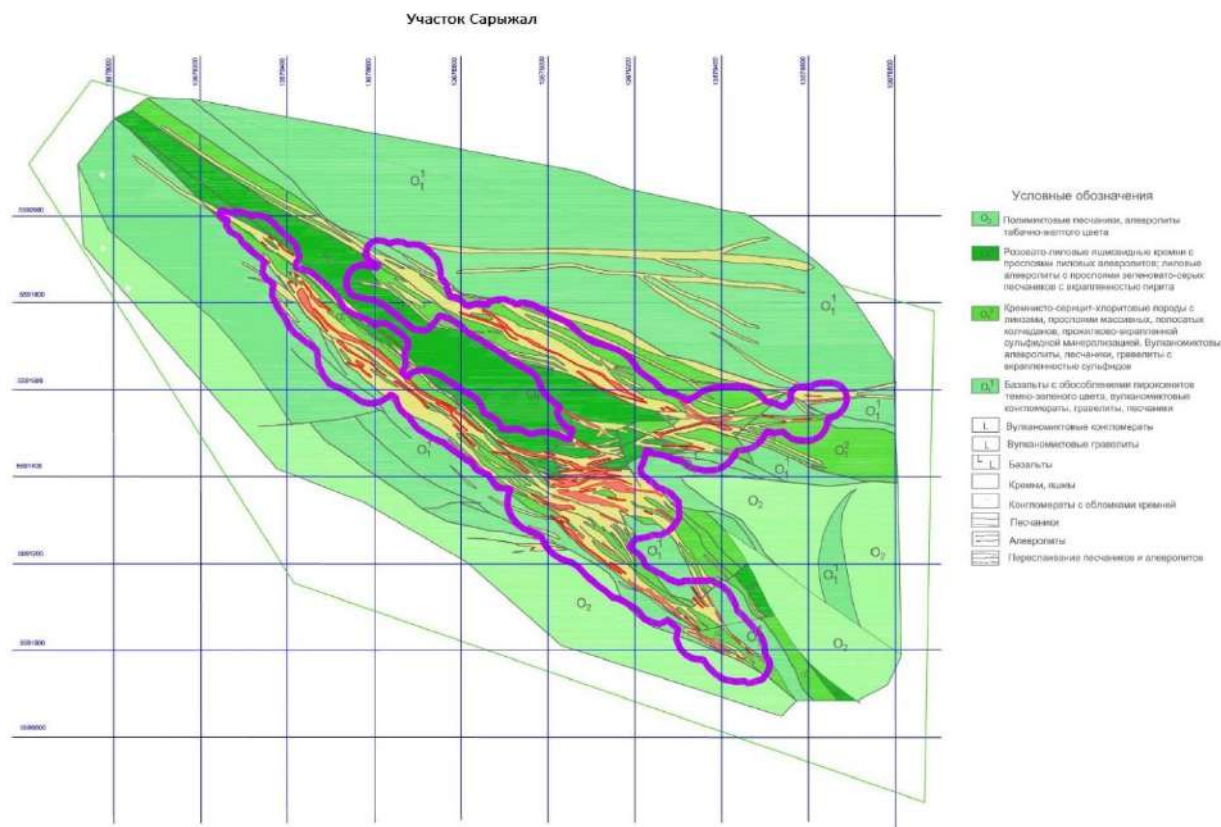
Участок Сарыжал

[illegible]

$O_1^1$

$O_1^1$

$O_1^1$

$O_1^1$

$O_1^2$

$O_1$

$O_2$

$O_1^1$

$O_1^1$

$O_2$

$O_1^1$

$O_2$

$O_2$

Условные обозначения

$O_2$ Полимиктовые песчаники, алевролиты табачно-желтого цвета

Розовато-лиловые яшмовидные кремни с прослоями лиловых алевролитов; лиловые алевролиты с прослоями зеленовато-серых песчаников с вкрапленностью пирита

$O_1^2$ Кремнисто-серицит-хлоритовые породы с линзами, прослоями массивных, полосатых колчеданов, прожилково-вкрапленной сульфидной минерализацией. Вулканомиктовые алевролиты, песчаники, гравелиты с вкрапленностью сульфидов

$O_1^1$ Базальты с обособлениями пироксенитов темно-зеленого цвета, вулканомиктовые конгломераты, гравелиты, песчаники

Вулканомиктовые конгломераты

Вулканомиктовые гравелиты

Базальты

Кремни, яшмы

Конгломераты с обломками кремней

Песчаники

Алевролиты

Переслаивание песчаников и алевролитов